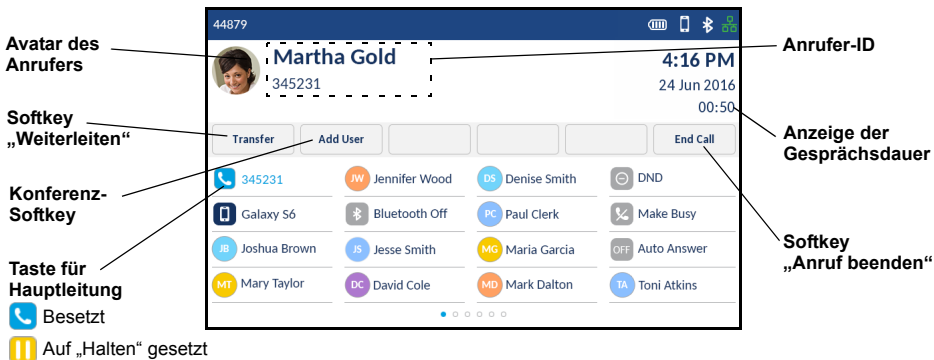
44879

Avatar des Anrufers

Martha Gold
345231

Anrufer-ID

4:16 PM
24 Jun 2016
00:50

Softkey „Weiterleiten“

Transfer
Add User
End Call

Anzeige der Gesprächsdauer

Konferenz-Softkey

345231
JW Jennifer Wood
DS Denise Smith
DND
Galaxy S6
Bluetooth Off
PC Paul Clerk
Make Busy
JB Joshua Brown
JS Jesse Smith
MG Maria Garcia
OFF Auto Answer
MT Mary Taylor
DC David Cole
MD Mark Dalton
TA Toni Atkins

Softkey „Anruf beenden“

Taste für Hauptleitung

Besetzt

Auf „Halten“ gesetzt